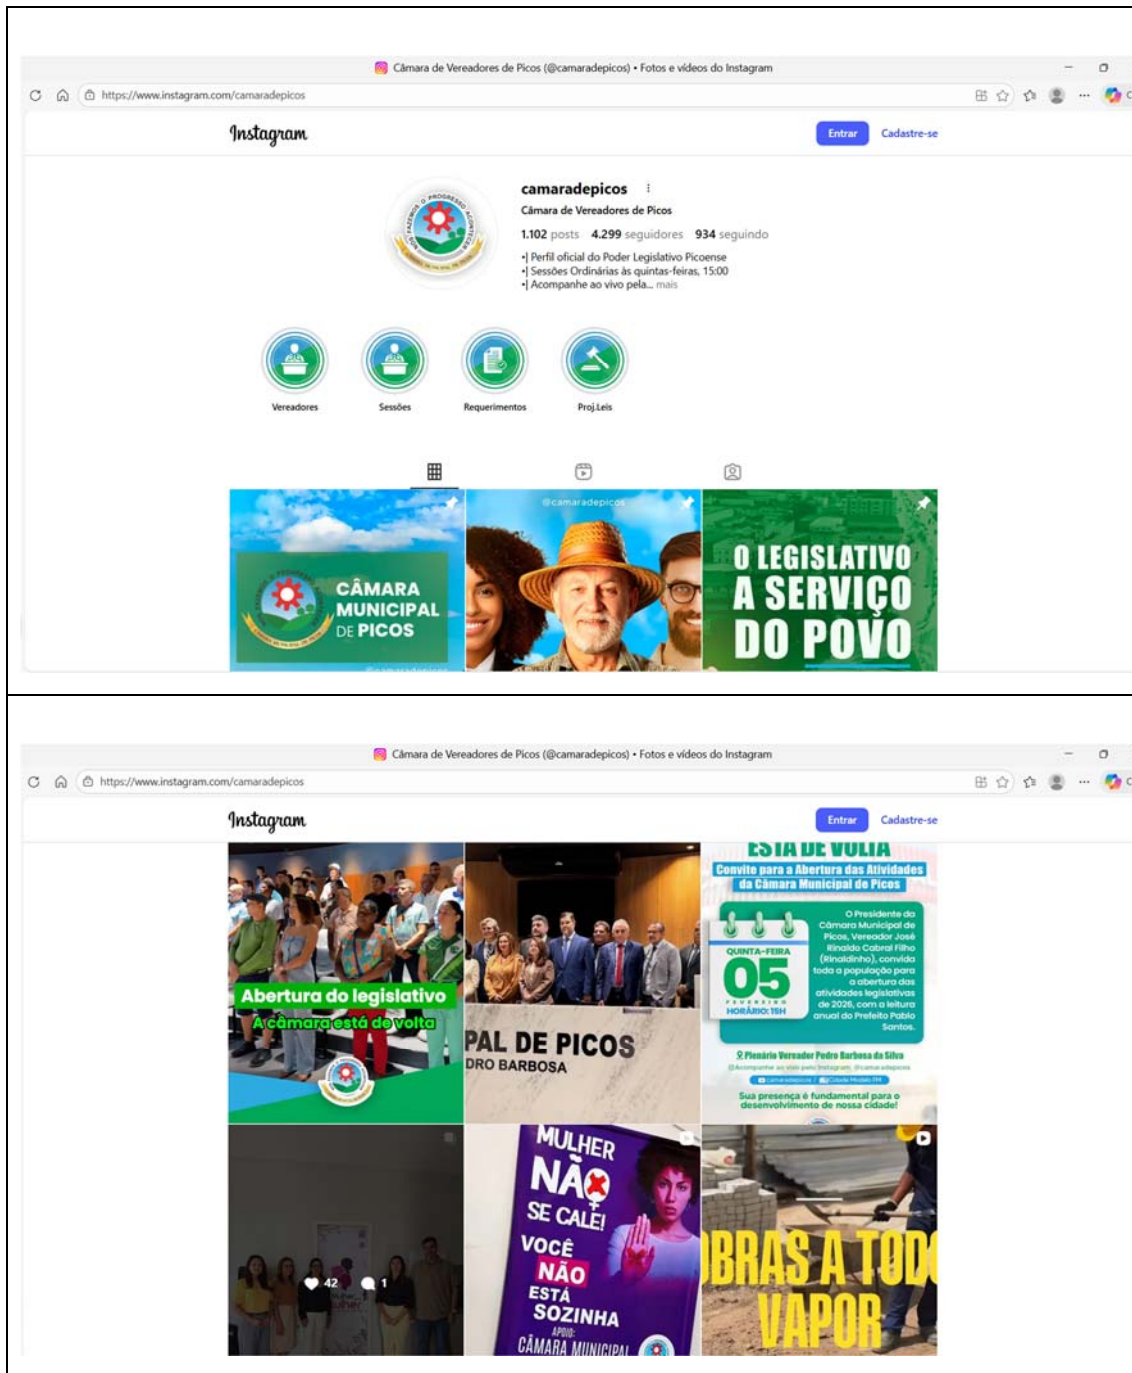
Câmara de Vereadores de Picos (@camaradepicos) • Fotos e vídeos do Instagram

https://www.instagram.com/camaradepicos

Instagram

Entrar Cadastre-se

camaradepicos

Câmara de Vereadores de Picos

1.102 posts 4.299 seguidores 934 seguindo

•| Perfil oficial do Poder Legislativo Picoense
•| Sessões Ordinárias às quintas-feiras, 15:00
•| Acompanhe ao vivo pela... mais

Vereadores Sessões Requerimentos Proj.Leis

CÂMARA MUNICIPAL DE PICOS

@camaradepicos

O LEGISLATIVO A SERVIÇO DO POVO

Câmara de Vereadores de Picos (@camaradepicos) • Fotos e vídeos do Instagram

https://www.instagram.com/camaradepicos

Instagram

Entrar Cadastre-se

Abertura do legislativo

A câmara está de volta

PAL DE PICOS
DRO BARBOSA

ESTÁ DE VOLTA

Convite para a Abertura das Atividades da Câmara Municipal de Picos

QUINTA-FEIRA 05 FEVEREIRO HORÁRIO: 15H

O Presidente da Câmara Municipal de Picos, Vereador José Rinaldo Cabral Filho (Rinaldinho), convida toda a população para a abertura das atividades legislativas de 2026, com a leitura anual do Prefeito Pablo Santos.

Plenário Vereador Pedro Barbosa da Silva

Sua presença é fundamental para o desenvolvimento de nossa cidade!

42 1

MULHER NÃO SE CALE! VOCÊ NÃO ESTÁ SOZINHA

APOIO: CÂMARA MUNICIPAL

BRAS A TOD VAPOR